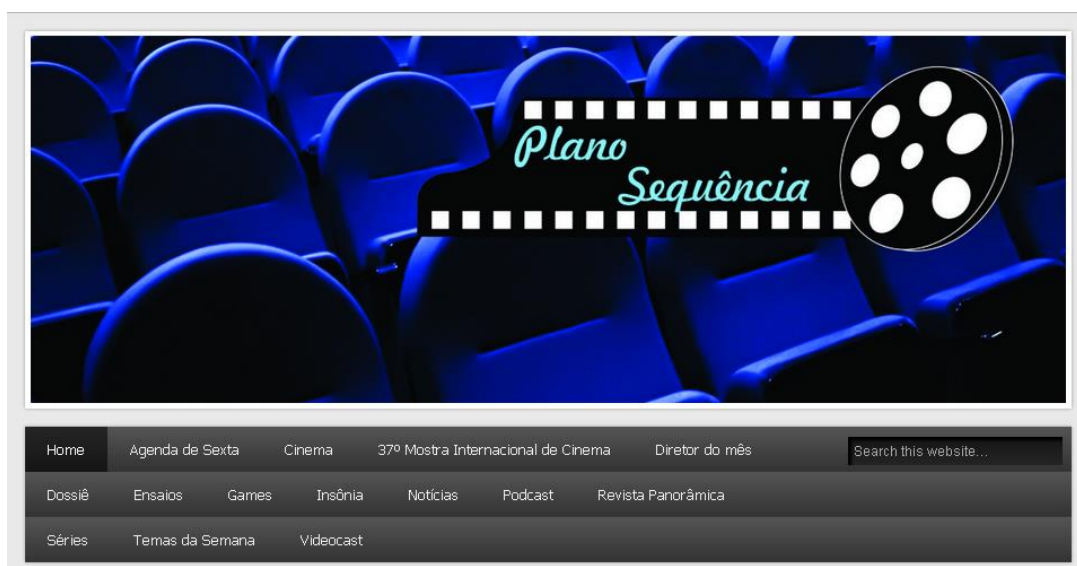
Plano Sequência

Home
Agenda de Sexta
Cinema
37º Mostra Internacional de Cinema
Diretor do mês
Search this website...
Dossiê
Ensaios
Games
Insônia
Notícias
Podcast
Revista Panorâmica
Séries
Temas da Semana
Videocast